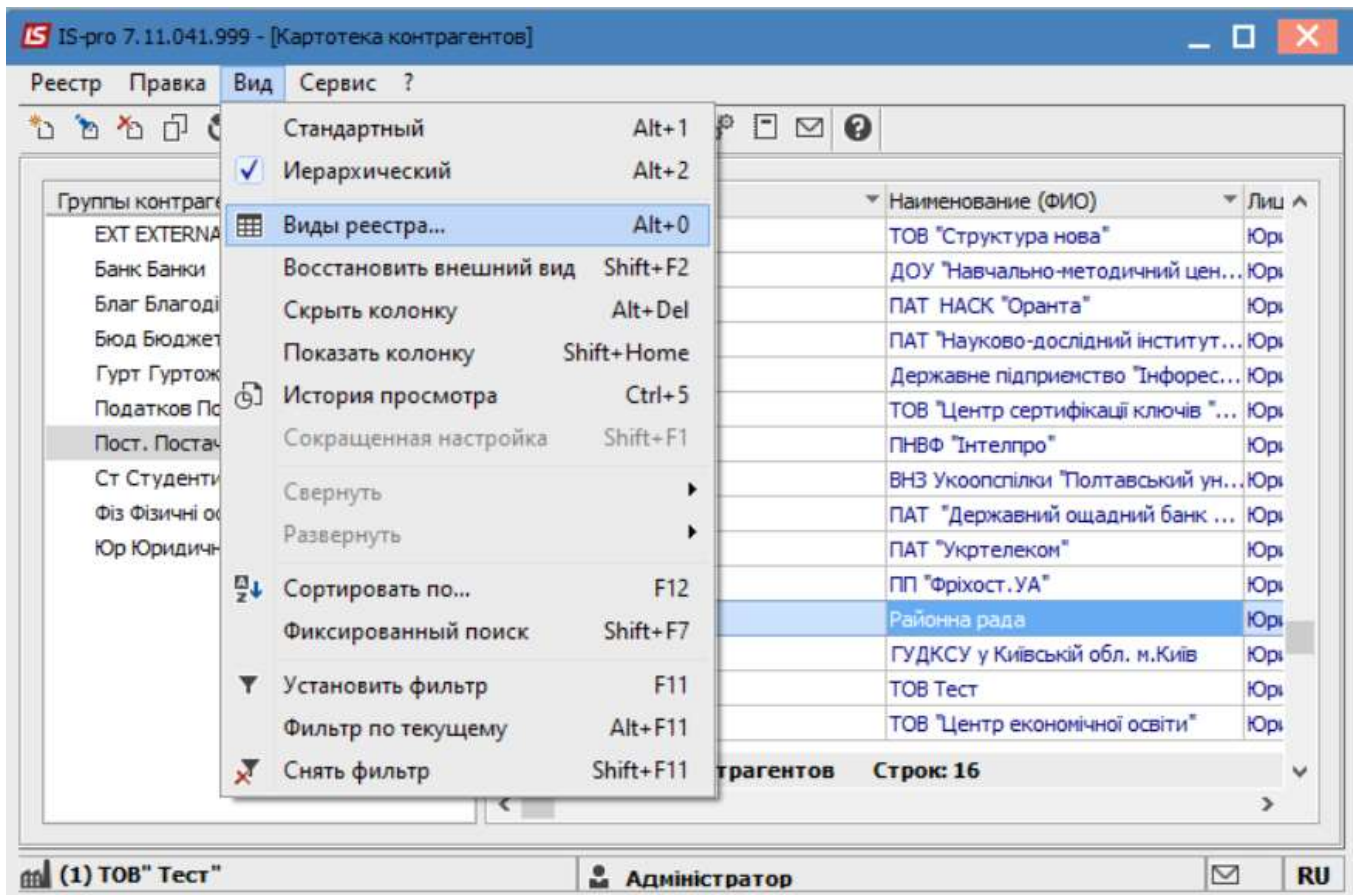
IS IS-pro 7.11.041.999 - [Картотека контрагентов]

Реестр Правка Вид Сервис ?

Стандартный Alt+1
Иерархический Alt+2
Виды реестра... Alt+0
Восстановить внешний вид Shift+F2
Скрыть колонку Alt+Del
Показать колонку Shift+Home
История просмотра Ctrl+5
Сокращенная настройка Shift+F1
Свернуть
Развернуть
Сортировать по... F12
Фиксированный поиск Shift+F7
Установить фильтр F11
Фильтр по текущему Alt+F11
Снять фильтр Shift+F11

Группы контраге
EXT EXTERNA
Банк Банки
Благ Благоді
Бюд Бюджет
Гурт Гуртож
Податков По
Пост. Постач
Ст Студенти
Фіз Фізичні о
Юр Юридичн

| Наименование (ФИО) | Лиц |
|---|---|
| ТОВ "Структура нова" | Юр |
| ДОУ "Навчально-методичний цен... | Юр |
| ПАТ НАСК "Оранта" | Юр |
| ПАТ "Науково-дослідний інститут... | Юр |
| Державне підприємство "Інфорес... | Юр |
| ТОВ "Центр сертифікації ключів "... | Юр |
| ПНВФ "Інтелпро" | Юр |
| ВНЗ Укоопспілки "Полтавський ун... | Юр |
| ПАТ "Державний ощадний банк ... | Юр |
| ПАТ "Укртелеком" | Юр |
| ПП "Фріхост.УА" | Юр |
| Районна рада | Юр |
| ГУДКСУ у Київській обл. м.Київ | Юр |
| ТОВ Тест | Юр |
| ТОВ "Центр економічної освіти" | Юр |

нтрагентов Строк: 16

(1) ТОВ" Тест" Адміністратор RU